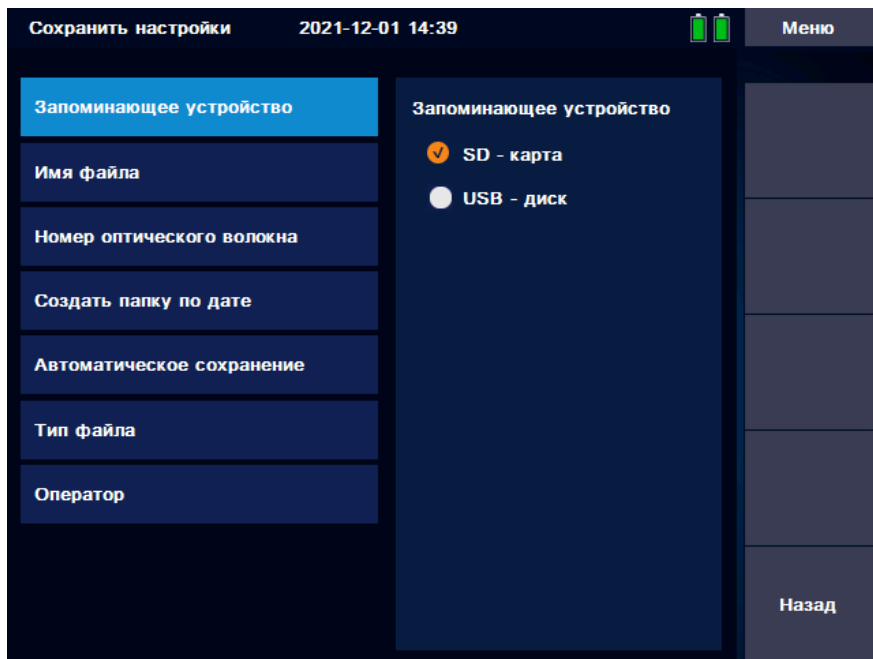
Сохранить настройки 2021-12-01 14:39

Меню

Запоминающее устройство

Имя файла

Номер оптического волокна

Создать папку по дате

Автоматическое сохранение

Тип файла

Оператор

Запоминающее устройство

SD - карта

USB - диск

Назад